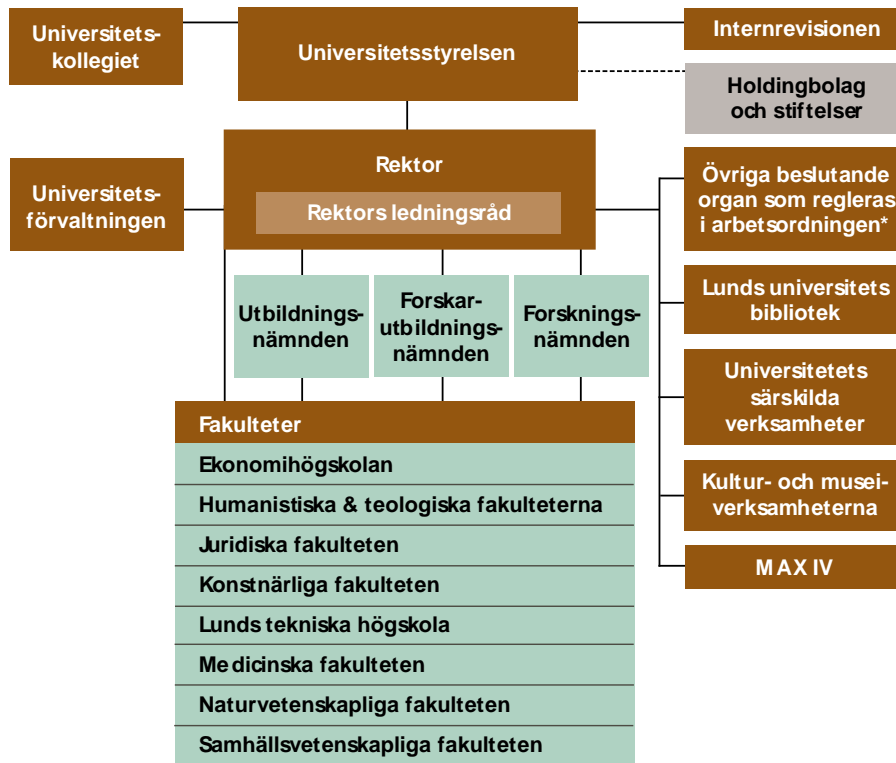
Universitetskollegiet

Universitetsstyrelsen

Internrevisionen

Holdingbolag och stiftelser

Universitetsförvaltningen

Rektor

Rektors ledningsråd

Övriga beslutande organ som regleras i arbetsordningen*

Utbildningsnämnden

Forskarutbildningsnämnden

Forskningsnämnden

Lunds universitets bibliotek

Universitetets särskilda verksamheter

Kultur- och museiverksamheterna

MAX IV

Fakulteter

Ekonomihögskolan

Humanistiska & teologiska fakulteterna

Juridiska fakulteten

Konstnärliga fakulteten

Lunds tekniska högskola

Medicinska fakulteten

Naturvetenskapliga fakulteten

Samhällsvetenskapliga fakulteten